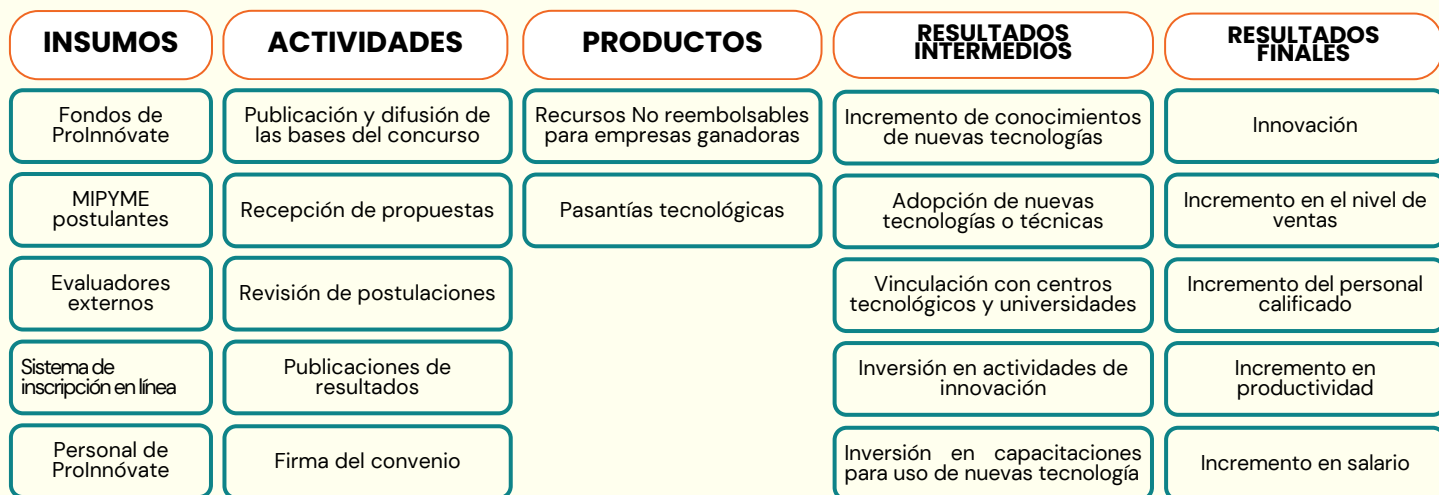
INSUMOS

Fondos de ProInnóvate

MIPYME postulantes

Evaluadores externos

Sistema de inscripción en línea

Personal de ProInnóvate

ACTIVIDADES

Publicación y difusión de las bases del concurso

Recepción de propuestas

Revisión de postulaciones

Publicaciones de resultados

Firma del convenio

PRODUCTOS

Recursos No reembolsables para empresas ganadoras

Pasantías tecnológicas

RESULTADOS INTERMEDIOS

Incremento de conocimientos de nuevas tecnologías

Adopción de nuevas tecnologías o técnicas

Vinculación con centros tecnológicos y universidades

Inversión en actividades de innovación

Inversión en capacitaciones para uso de nuevas tecnología

RESULTADOS FINALES

Innovación

Incremento en el nivel de ventas

Incremento del personal calificado

Incremento en productividad

Incremento en salario